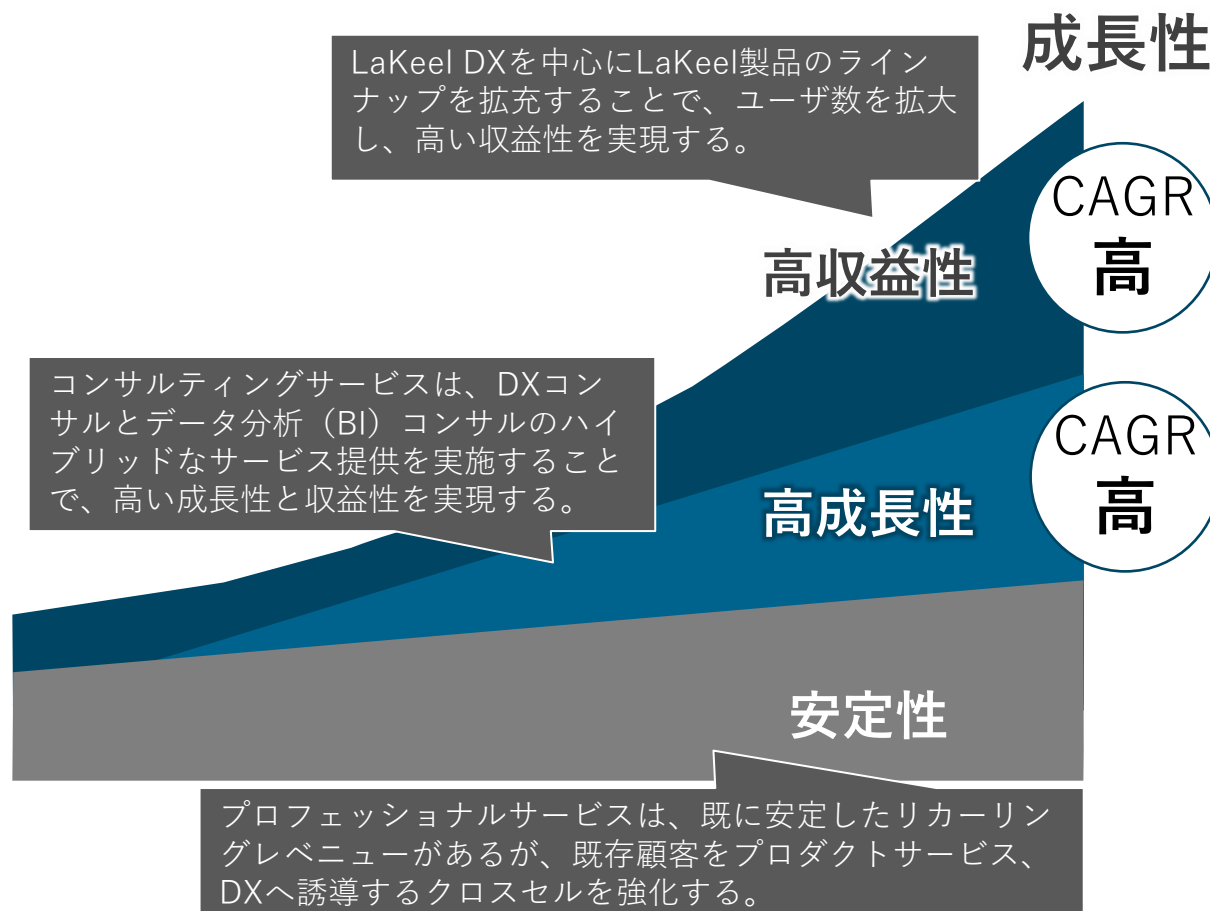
成長性

LaKeel DXを中心にLaKeel製品のラインナップを拡充することで、ユーザ数を拡大し、高い収益性を実現する。

CAGR
高

高収益性

コンサルティングサービスは、DXコンサルとデータ分析（BI）コンサルのハイブリッドなサービス提供を実施することで、高い成長性と収益性を実現する。

CAGR
高

高成長性

安定性

プロフェッショナルサービスは、既に安定したリカーリングレベニューがあるが、既存顧客をプロダクトサービス、DXへ誘導するクロスセルを強化する。